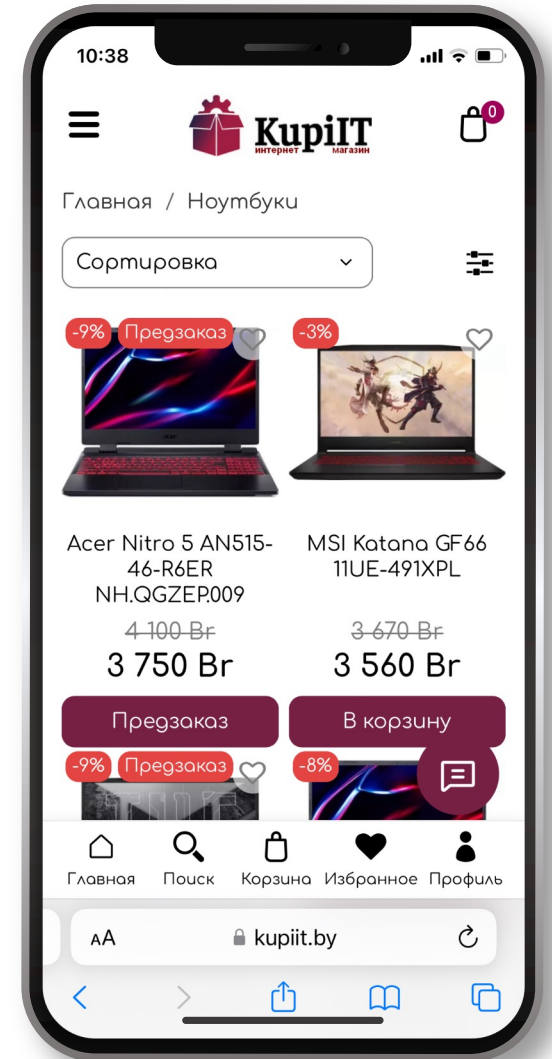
10:38

KupiIT
интернет магазин

0

Главная / Ноутбуки

Сортировка

-9% Предзаказ

-3%

Acer Nitro 5 AN515-46-R6ER NH.QGZEP.009

~~4 100 Br~~
3 750 Br

Предзаказ

MSI Katana GF66 11UE-491XPL

~~3 670 Br~~
3 560 Br

В корзину

-9% Предзаказ

-8%

Главная Поиск Корзина Избранное Профиль

AA kupiit.by